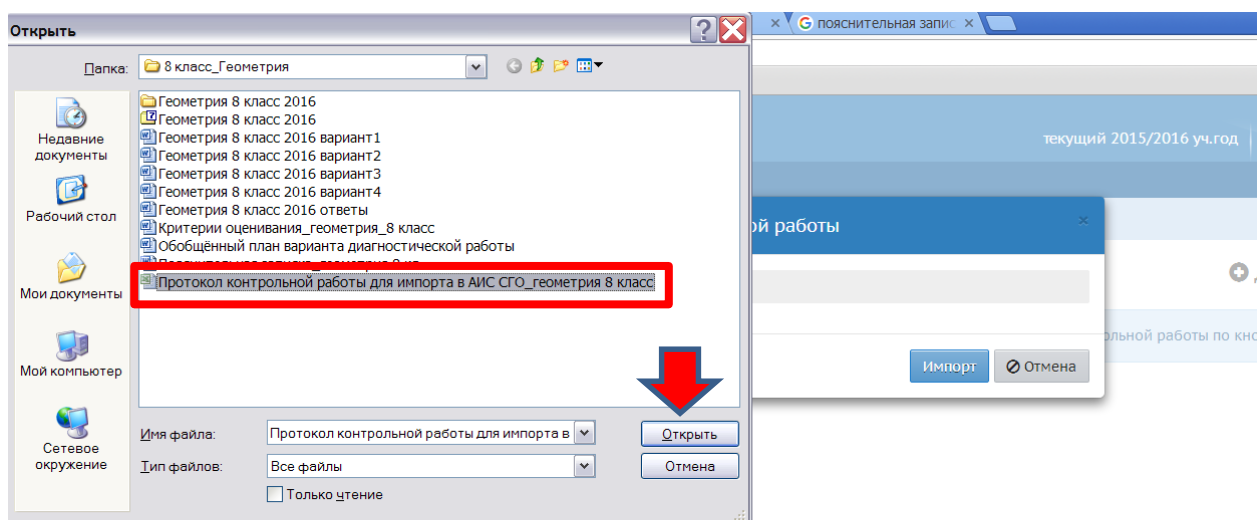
Открыть

? ×

Папка: 8 класс_Геометрия

Недавние документы

Рабочий стол

Мои документы

Мой компьютер

Сетевое окружение

Геометрия 8 класс 2016
Геометрия 8 класс 2016
Геометрия 8 класс 2016 вариант1
Геометрия 8 класс 2016 вариант2
Геометрия 8 класс 2016 вариант3
Геометрия 8 класс 2016 вариант4
Геометрия 8 класс 2016 ответы
Критерии оценивания_геометрия_8 класс
Обобщённый план варианта диагностической работы
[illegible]
Протокол контрольной работы для импорта в АИС СГО_геометрия 8 класс

Имя файла: Протокол контрольной работы для импорта в

Открыть

Тип файлов: Все файлы

Отмена

Только чтение

× пояснительная запис ×

текущий 2015/2016 уч.год

ой работы ×

ольной работы по кно

Импорт

Отмена